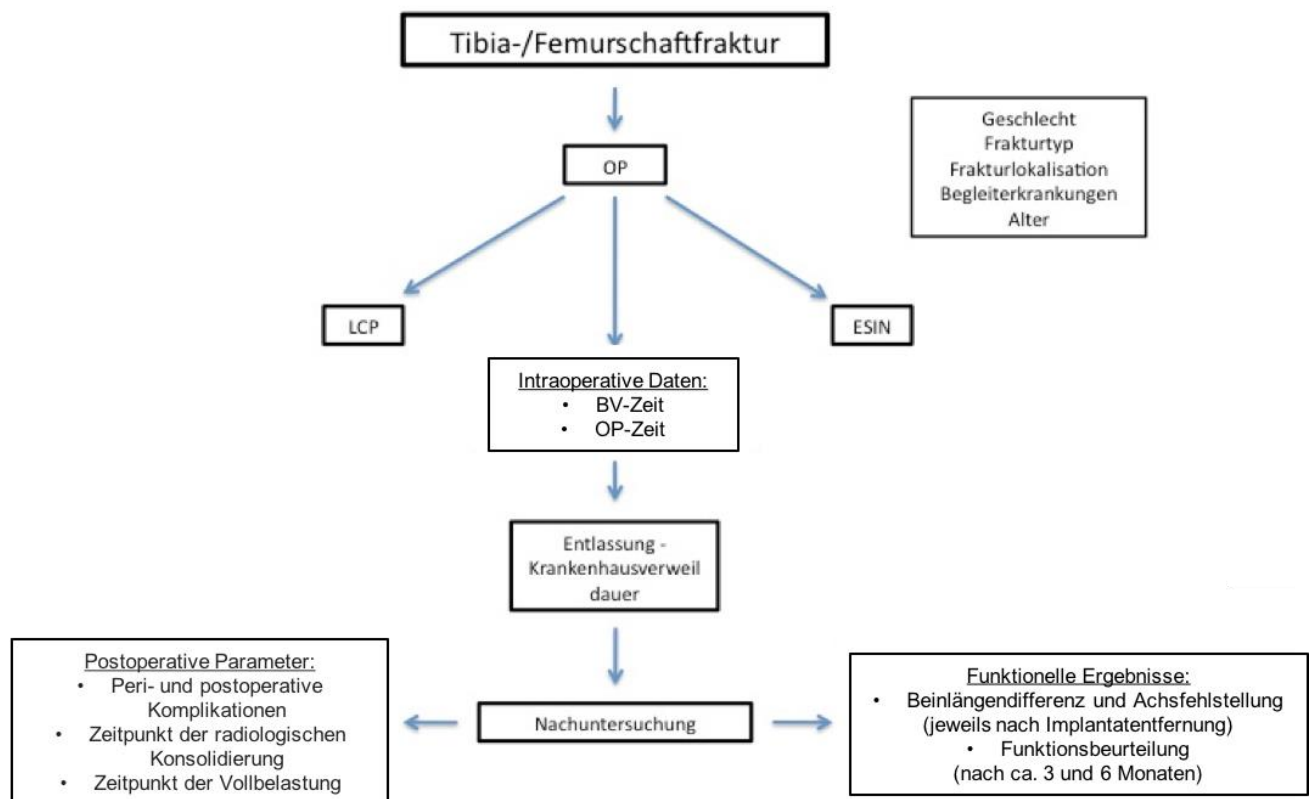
Tibia-/Femurschaftfraktur

OP

Geschlecht
Frakturtyp
Frakturlokalisation
Begleiterkrankungen
Alter

LCP

ESIN

Intraoperative Daten:
• BV-Zeit
• OP-Zeit

Entlassung - Krankenhausverweil dauer

Postoperative Parameter:
• Peri- und postoperative Komplikationen
• Zeitpunkt der radiologischen Konsolidierung
• Zeitpunkt der Vollbelastung

Nachuntersuchung

Funktionelle Ergebnisse:
• Beinlängendifferenz und Achsfehlstellung (jeweils nach Implantatentfernung)
• Funktionsbeurteilung (nach ca. 3 und 6 Monaten)